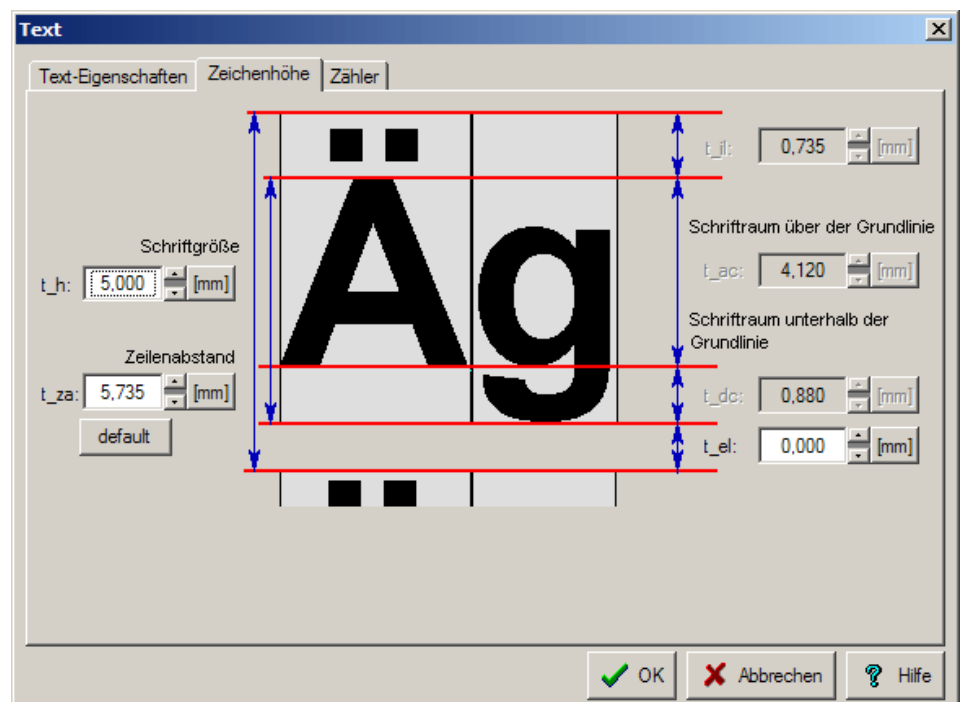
Text

Text-Eigenschaften | Zeichenhöhe | Zähler

Schriftgröße
t_h: 5,000 [mm]

Zeilenabstand
t_za: 5,735 [mm]

default

Äg

t_il: 0,735 [mm]

Schriftraum über der Grundlinie
t_ac: 4,120 [mm]

Schriftraum unterhalb der Grundlinie
t_dc: 0,880 [mm]

t_el: 0,000 [mm]

OK
Abbrechen
Hilfe